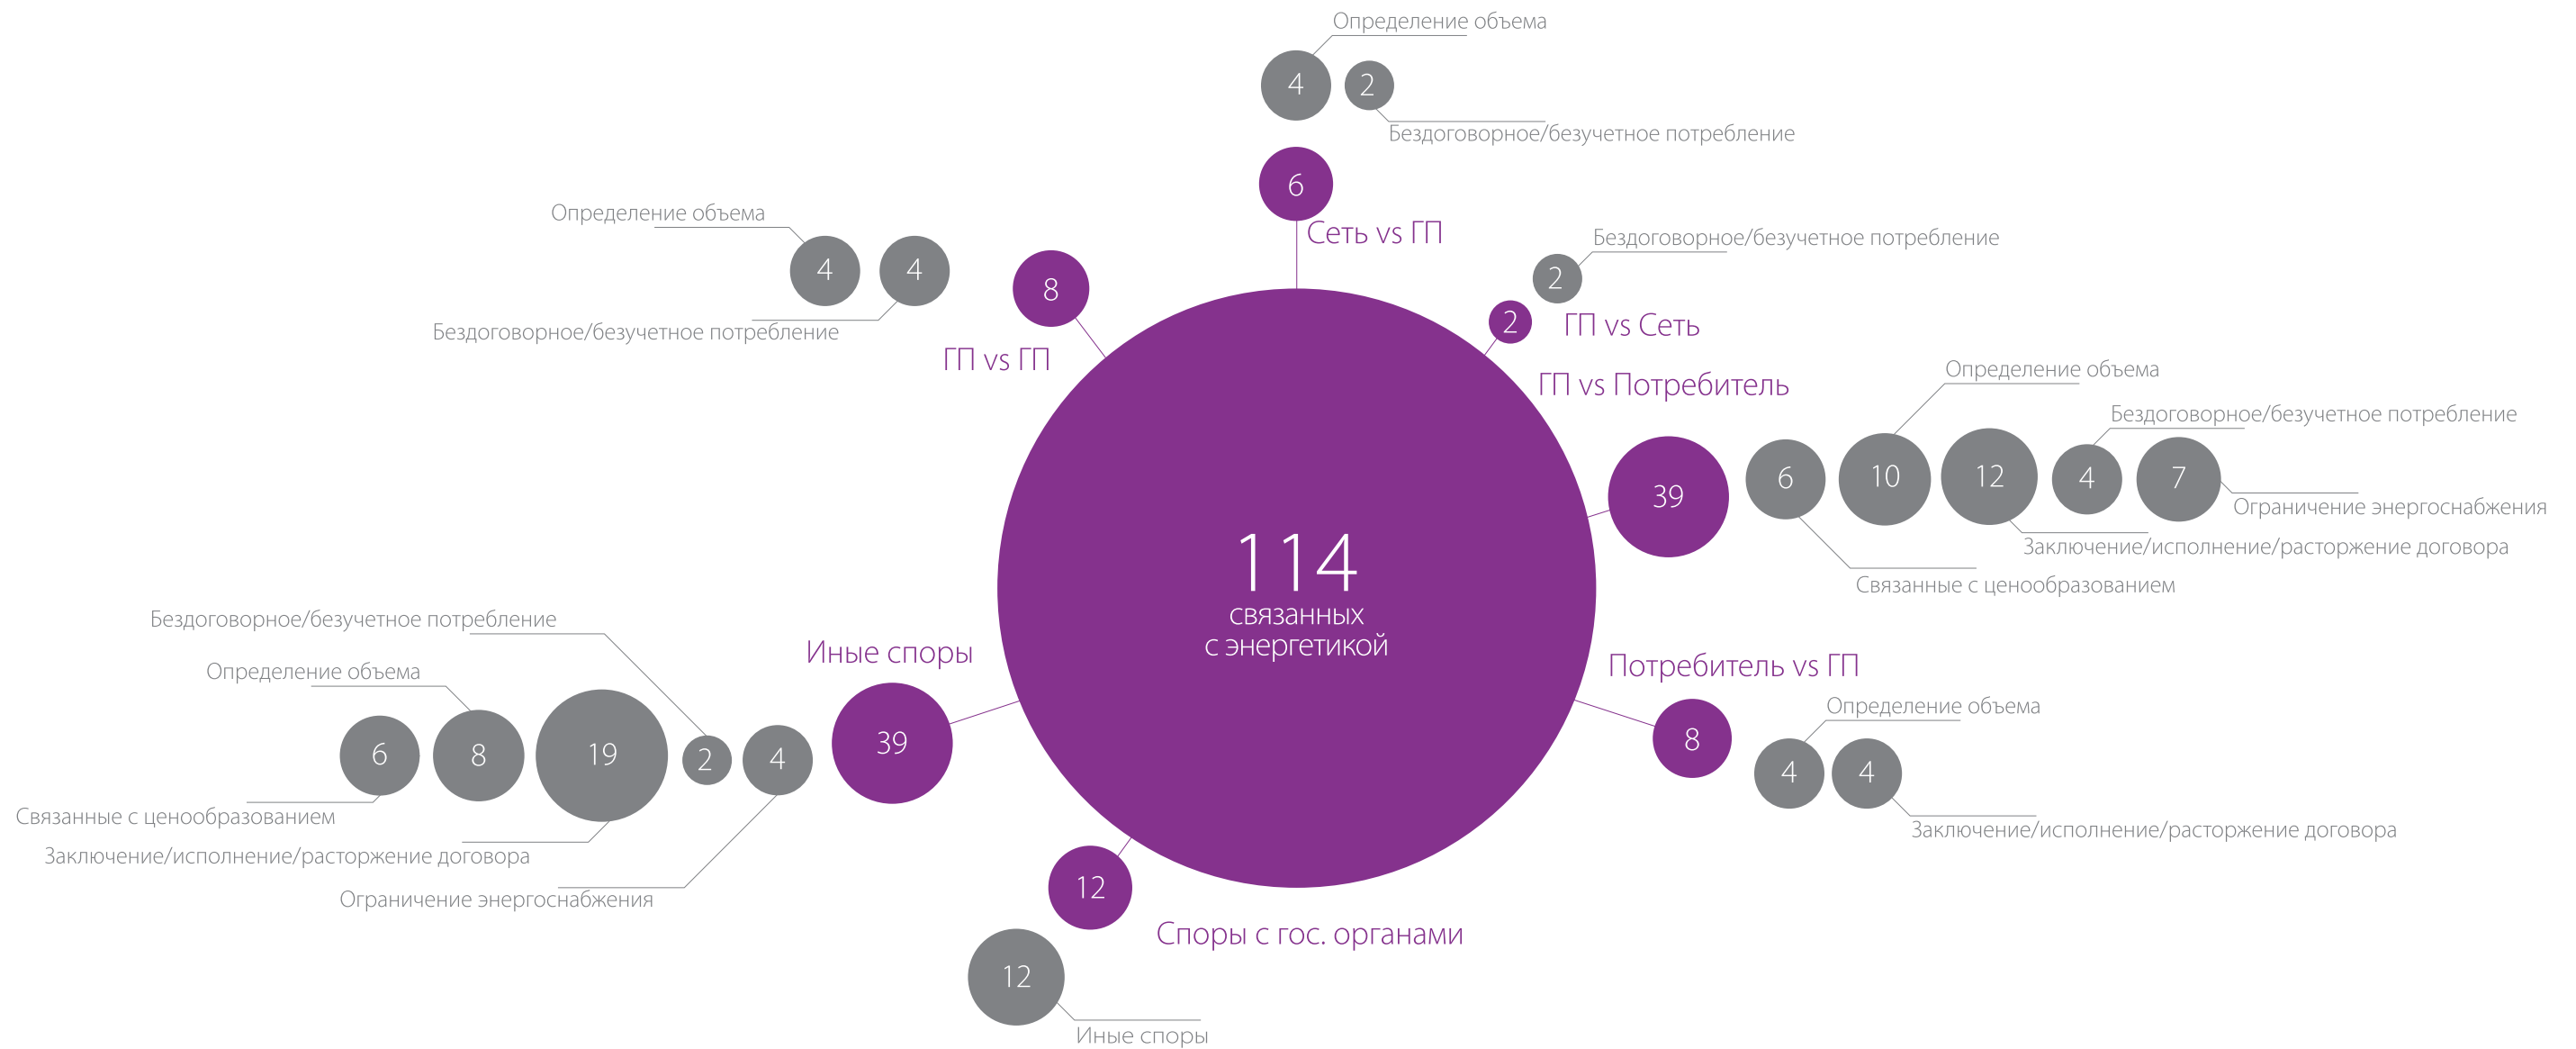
114
связанных
с энергетикой

Определение объема
4
2
Бездоговорное/безучетное потребление
6
Сеть vs ГП

Определение объема
4
4
Бездоговорное/безучетное потребление
8
ГП vs ГП

Бездоговорное/безучетное потребление
2
2
ГП vs Сеть

ГП vs Потребитель
Определение объема
Бездоговорное/безучетное потребление
39
6
10
12
4
7
Ограничение энергоснабжения
Заключение/исполнение/расторжение договора
Связанные с ценообразованием

Потребитель vs ГП
Определение объема
8
4
4
Заключение/исполнение/расторжение договора

Бездоговорное/безучетное потребление
Определение объема
Иные споры
6
8
19
2
4
39
Связанные с ценообразованием
Заключение/исполнение/расторжение договора
Ограничение энергоснабжения

12
Споры с гос. органами
12
Иные споры